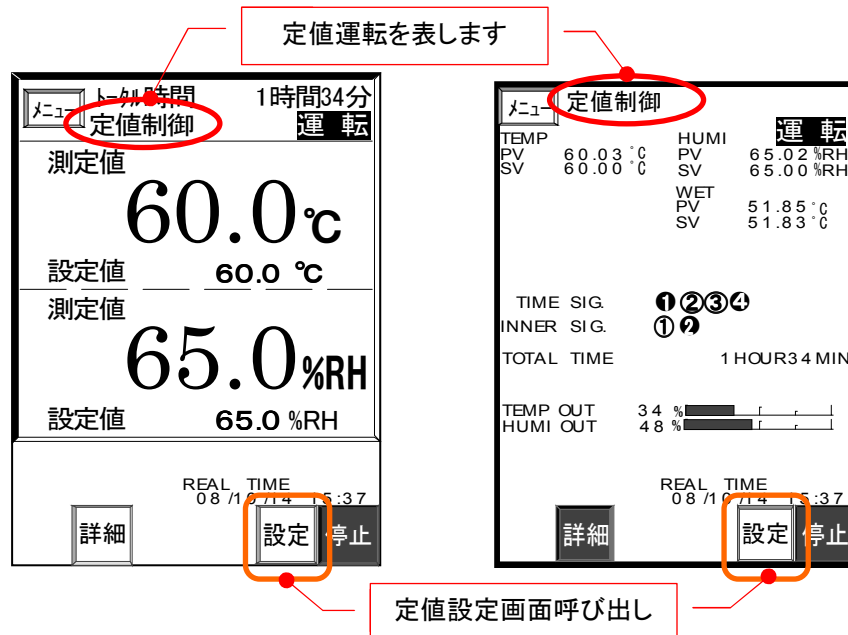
定値運転を表します

メニュー トータル時間 1時間34分
定値制御 運 転
測定値
60.0℃
設定値 60.0 ℃
測定値
65.0%RH
設定値 65.0 %RH
REAL TIME
08 /10 /14 15:37
詳細 設定 停止

メニュー 定値制御
TEMP
PV 60.03 ℃
SV 60.00 ℃
HUMI 運 転
PV 65.02 %RH
SV 65.00 %RH
WET
PV 51.85 ℃
SV 51.83 ℃
TIME SIG. ❶❷❸❹
INNER SIG. ①❷
TOTAL TIME 1 HOUR34 MIN
TEMP OUT 34 %
HUMI OUT 48 %
REAL TIME
08 /10 /14 15:37
詳細 設定 停止

定値設定画面呼び出し